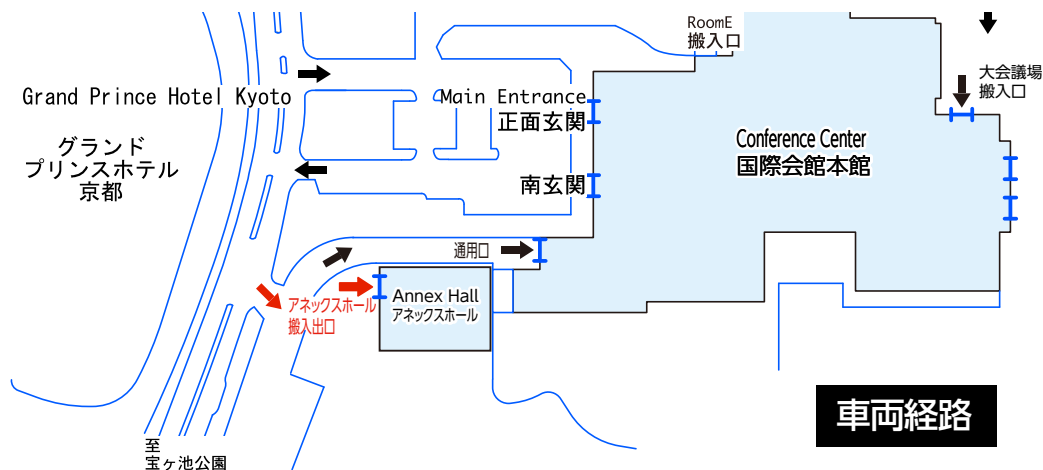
RoomE
搬入口

大会議場
搬入口

Grand Prince Hotel Kyoto

グランド
プリンスホテル
京都

Main Entrance
正面玄関

南玄関

Conference Center
国際会館本館

通用口

アネックスホール
搬入出口

Annex Hall
アネックスホール

至
宝ヶ池公園

車両経路